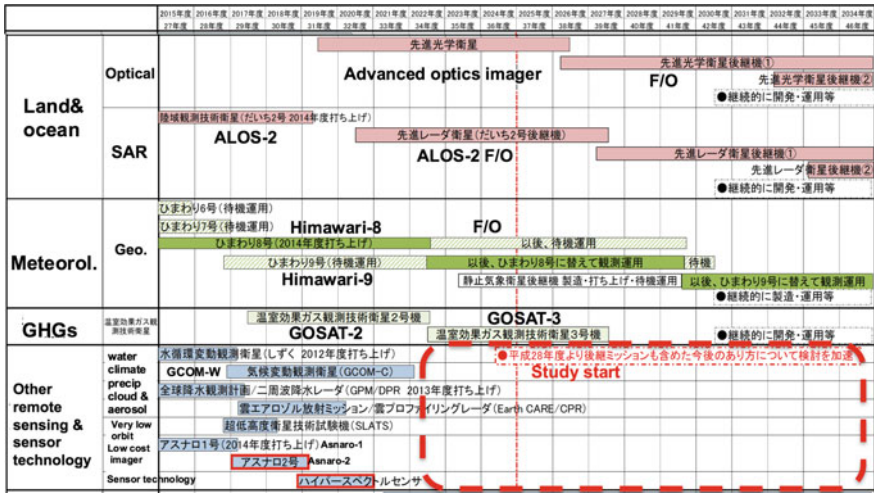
| 2015年度 27年度 | 2016年度 28年度 | 2017年度 29年度 | 2018年度 30年度 | 2019年度 31年度 | 2020年度 32年度 | 2021年度 33年度 | 2022年度 34年度 | 2023年度 35年度 | 2024年度 36年度 | 2025年度 37年度 | 2026年度 38年度 | 2027年度 39年度 | 2028年度 40年度 | 2029年度 41年度 | 2030年度 42年度 | 2031年度 43年度 | 2032年度 44年度 | 2033年度 45年度 | 2034年度 46年度 |
|---|---|---|---|---|---|---|---|---|---|---|---|---|---|---|---|---|---|---|---|

Land& ocean

Optical

先進光学衛星

Advanced optics imager

先進光学衛星後継機①

F/O

先進光学衛星後継機②

●継続的に開発・運用等

SAR

陸域観測技術衛星(だいち2号 2014年度打ち上げ)

ALOS-2

先進レーダ衛星(だいち2号後継機)

ALOS-2 F/O

先進レーダ衛星後継機①

先進レーダ衛星後継機②

●継続的に開発・運用等

Meteorol.

Geo.

ひまわり6号(待機運用)

ひまわり7号(待機運用)

Himawari-8

F/O

ひまわり8号(2014年度打ち上げ)

以後、待機運用

ひまわり9号(待機運用)

以後、ひまわり8号に替えて観測運用

待機

Himawari-9

静止気象衛星後継機 製造・打ち上げ・待機運用

以後、ひまわり9号に替えて観測運用

●継続的に製造・運用等

GHGs

温室効果ガス観測技術衛星

温室効果ガス観測技術衛星2号機

GOSAT-3

GOSAT-2

温室効果ガス観測技術衛星3号機

●継続的に開発・運用等

Other remote sensing & sensor technology

water climate

水循環変動観測衛星(しずく 2012年度打ち上げ)

GCOM-W

気候変動観測衛星(GCOM-C)

precip cloud & aerosol

全球降水観測計画/二周波降水レーダ(GPM/DPR 2013年度打ち上げ)

雲エアロゾル放射ミッション/雲プロファイリングレーダ(Earth CARE/CPR)

Very low orbit

超低高度衛星技術試験機(SLATS)

Low cost imager

アスナロ1号(2014年度打ち上げ) Asnaro-1

アスナロ2号 Asnaro-2

Sensor technology

ハイパースペクトルセンサ

●平成28年度より後継ミッションも含めた今後のあり方について検討を加速

Study start